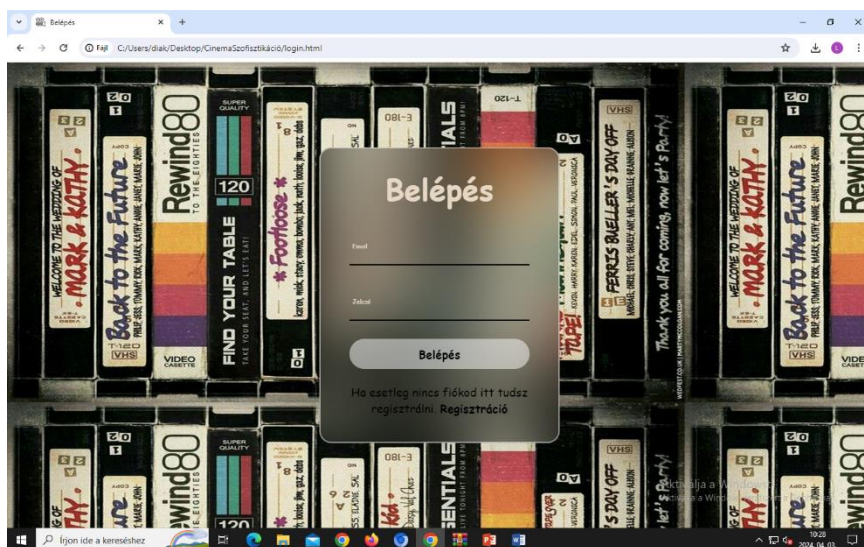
Belépés
Fájl C:/Users/diak/Desktop/CinemaSzofisztikáció/login.html

Belépés

Email

Jelszó

Belépés

Ha esetleg nincs fiókod itt tudsz regisztrálni. Regisztráció

WELCOME TO THE WEDDING OF MARK & KATHY
Back to the Future
Rewind80
TO THE EIGHTIES
SUPER QUALITY
120
FIND YOUR TABLE
TAKE YOUR SEAT, AND LET'S EAT!
Footloose
VIDEO CASSETTE
T-120
VHS
FERRIS BUELLER'S DAY OFF
Thank you all for coming, now let's Party!

Aktiválja a Windows-t

Írjon ide a kereséshez
10:28
2024. 04. 03.